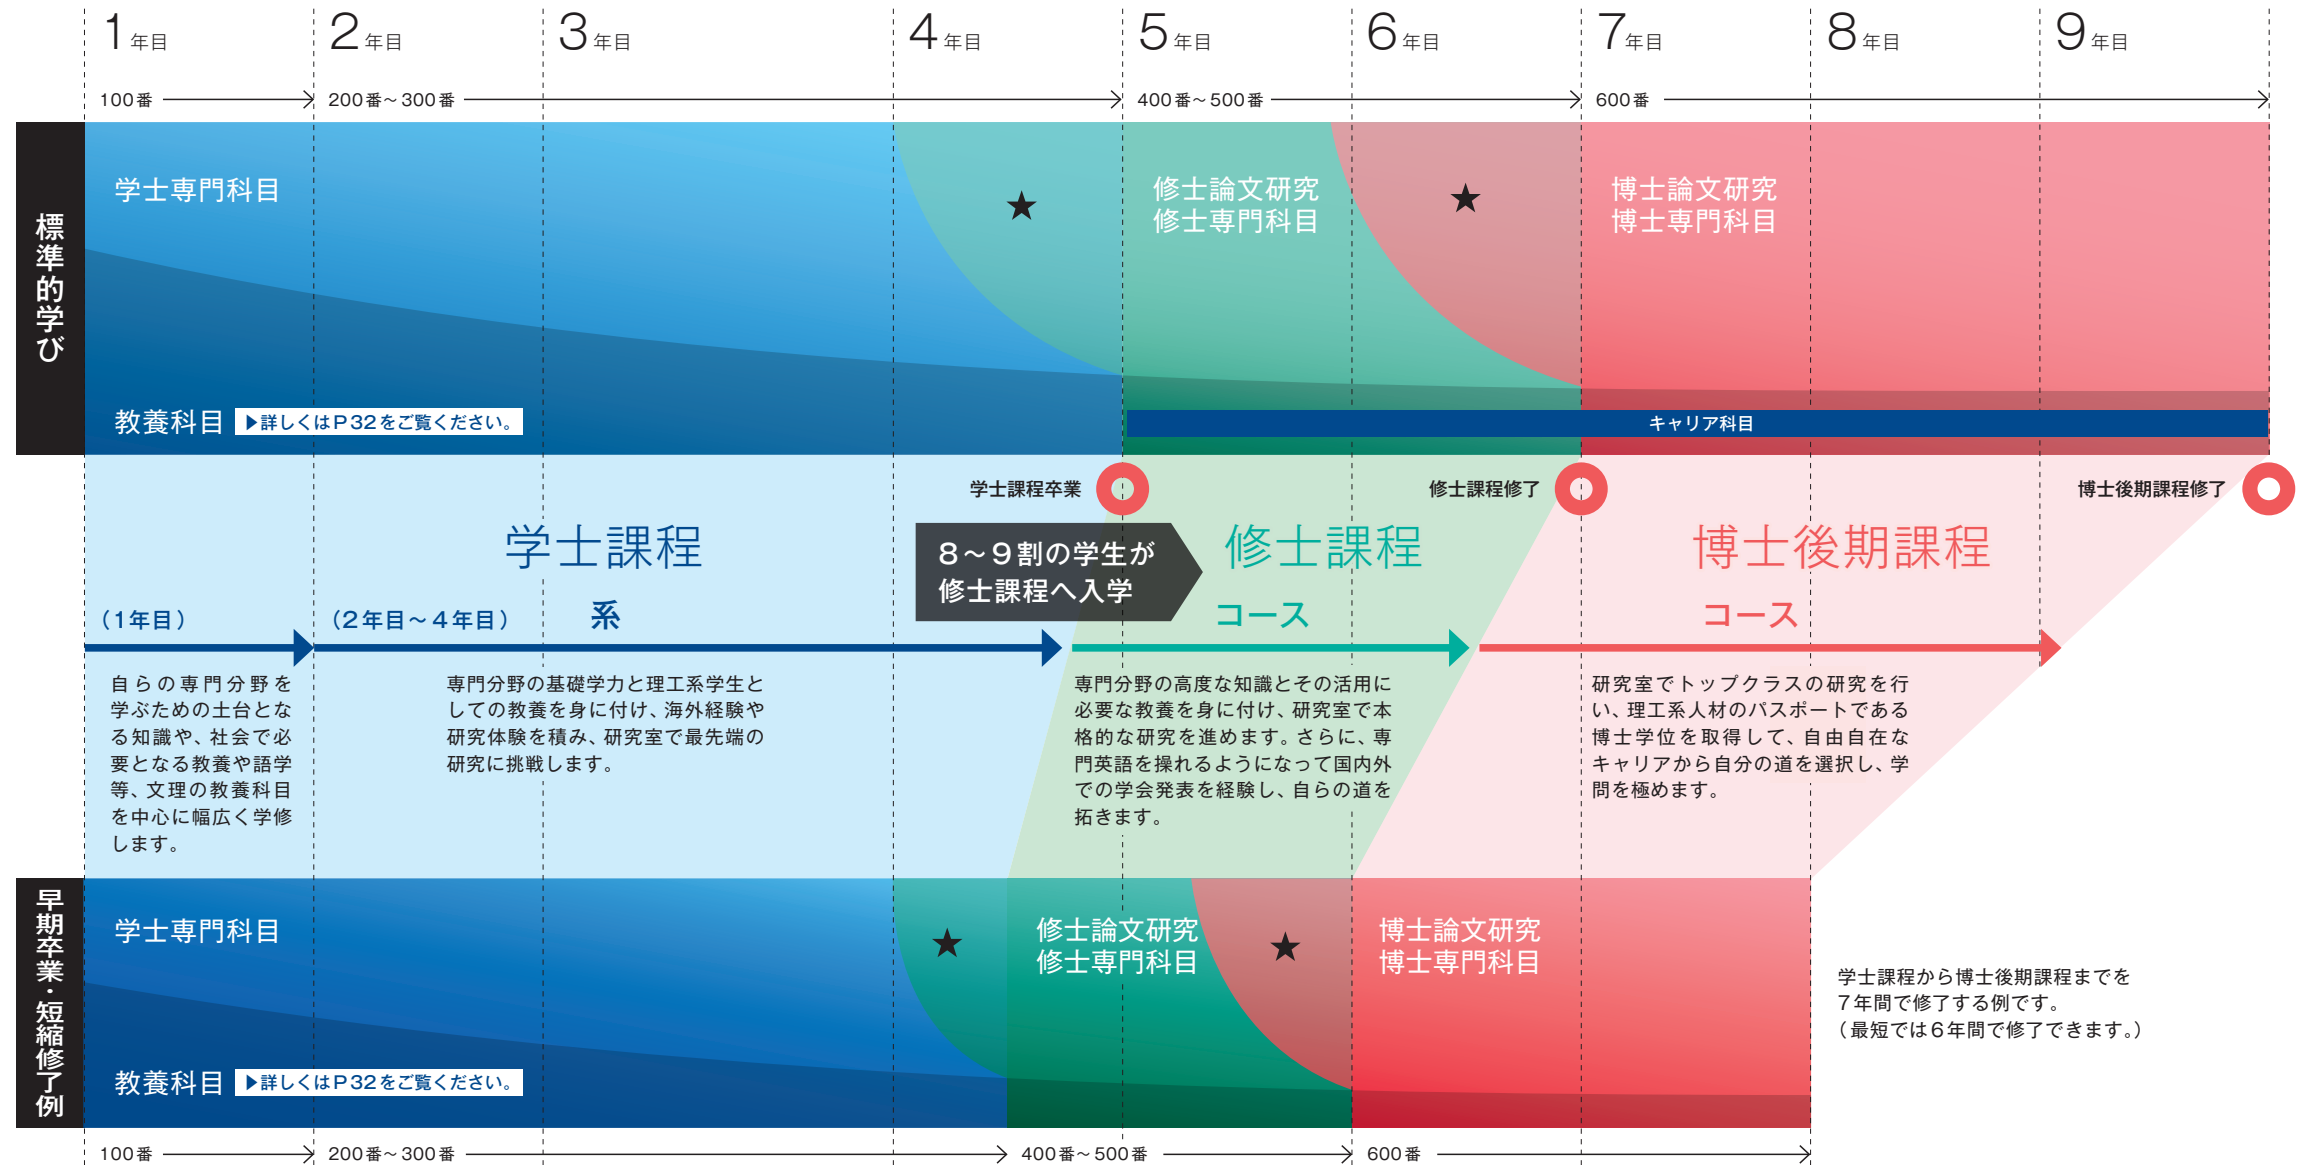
1年目　2年目　3年目　4年目　5年目　6年目　7年目　8年目　9年目

100番　200番～300番　400番～500番　600番

標準的学び

学士専門科目

★

修士論文研究
修士専門科目

★

博士論文研究
博士専門科目

教養科目 ▶詳しくはP32をご覧ください。

キャリア科目

学士課程卒業　修士課程修了　博士後期課程修了

学士課程

系

8～9割の学生が
修士課程へ入学

修士課程
コース

博士後期課程
コース

（1年目）　（2年目～4年目）

自らの専門分野を学ぶための土台となる知識や、社会で必要となる教養や語学等、文理の教養科目を中心に幅広く学修します。

専門分野の基礎学力と理工系学生としての教養を身に付け、海外経験や研究体験を積み、研究室で最先端の研究に挑戦します。

専門分野の高度な知識とその活用に必要な教養を身に付け、研究室で本格的な研究を進めます。さらに、専門英語を操れるようになって国内外での学会発表を経験し、自らの道を拓きます。

研究室でトップクラスの研究を行い、理工系人材のパスポートである博士学位を取得して、自由自在なキャリアから自分の道を選択し、学問を極めます。

早期卒業・短縮修了例

学士専門科目

★

修士論文研究
修士専門科目

★

博士論文研究
博士専門科目

教養科目 ▶詳しくはP32をご覧ください。

学士課程から博士後期課程までを7年間で修了する例です。
（最短では6年間で修了できます。）

100番　200番～300番　400番～500番　600番